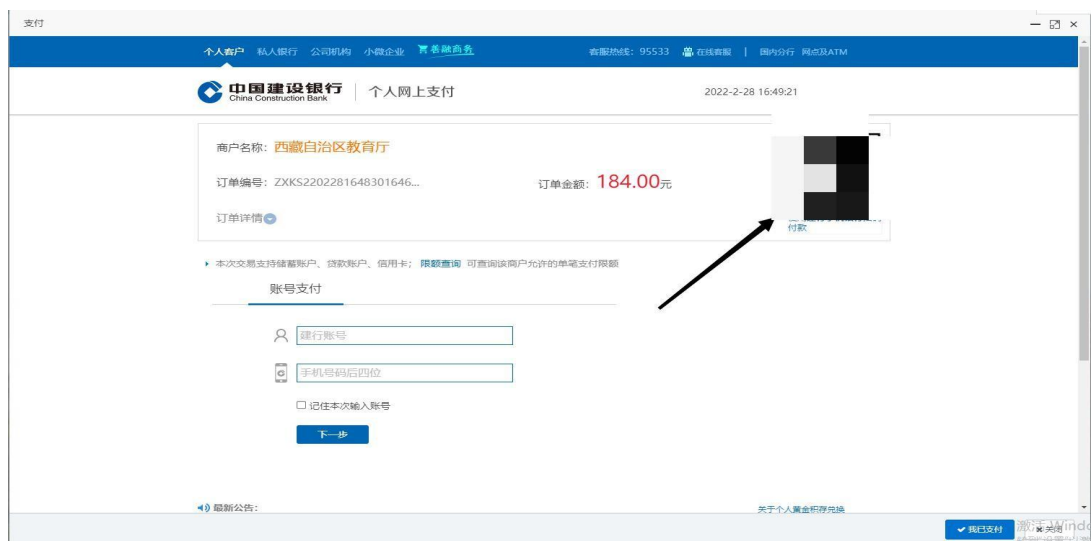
支付

个人客户 私人银行 公司机构 小微企业 善融商务 客服热线：95533 在线客服 | 国内分行 网点及ATM

中国建设银行 China Construction Bank | 个人网上支付 2022-2-28 16:49:21

商户名称：西藏自治区教育厅

订单编号：ZXKS2202281648301646... 订单金额：184.00元

订单详情

付款

▸ 本次交易支持储蓄账户、贷款账户、信用卡；限额查询 可查询该商户允许的单笔支付限额

账号支付

建行账号

手机号码后四位

☐ 记住本次输入账号

下一步

最新公告：

关于个人黄金积存完换

✔ 我已支付 ✖ 关闭

激活 Windo